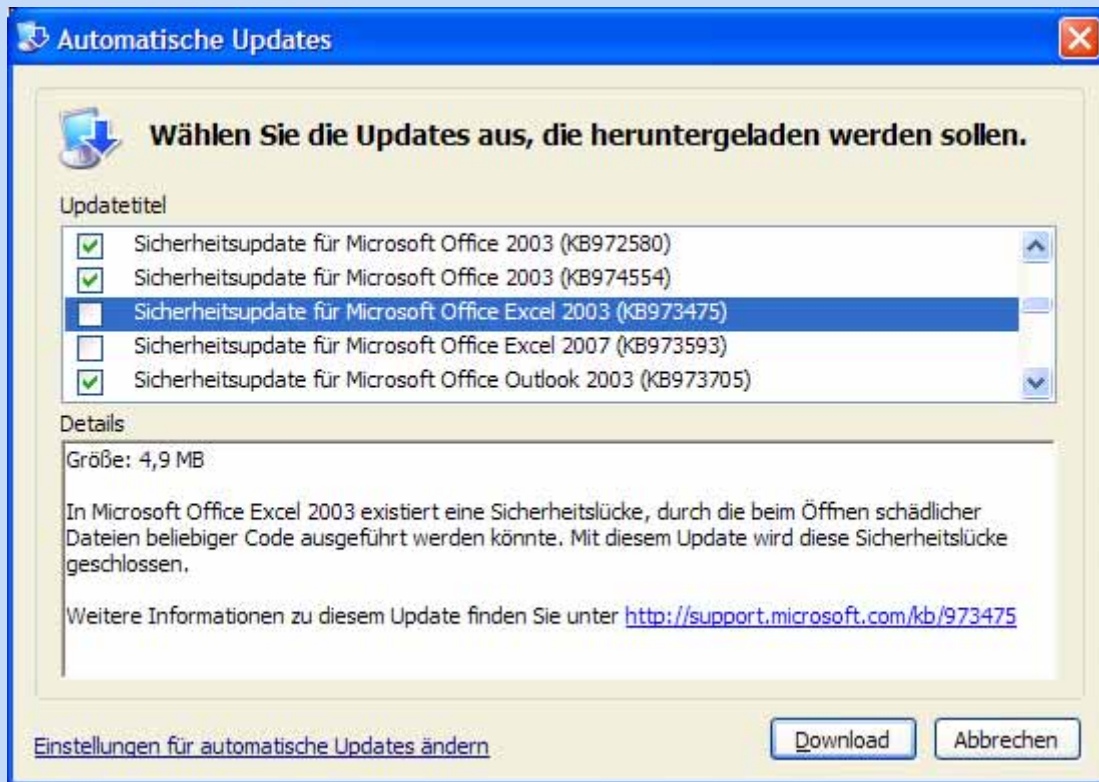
Automatische Updates

Wählen Sie die Updates aus, die heruntergeladen werden sollen.

Updatetitel

Sicherheitsupdate für Microsoft Office 2003 (KB972580)
Sicherheitsupdate für Microsoft Office 2003 (KB974554)
Sicherheitsupdate für Microsoft Office Excel 2003 (KB973475)
Sicherheitsupdate für Microsoft Office Excel 2007 (KB973593)
Sicherheitsupdate für Microsoft Office Outlook 2003 (KB973705)

Details

Größe: 4,9 MB

In Microsoft Office Excel 2003 existiert eine Sicherheitslücke, durch die beim Öffnen schädlicher Dateien beliebiger Code ausgeführt werden könnte. Mit diesem Update wird diese Sicherheitslücke geschlossen.

Weitere Informationen zu diesem Update finden Sie unter http://support.microsoft.com/kb/973475

Einstellungen für automatische Updates ändern

Download

Abbrechen